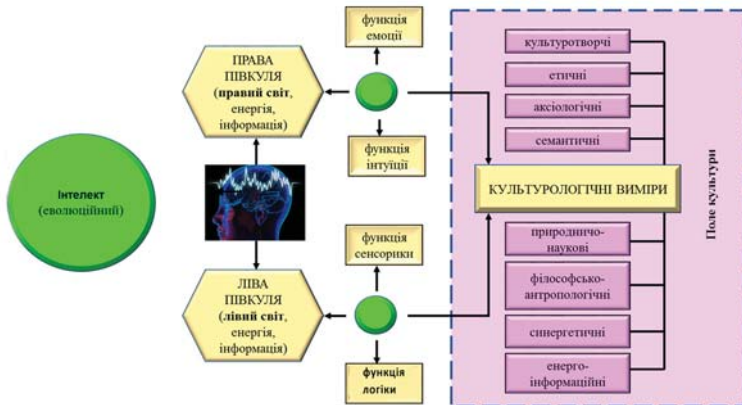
Інтелект (еволюційний)

ПРАВА ПІВКУЛЯ (правий світ, енергія, інформація)

функція емоції

функція інтуїції

ЛІВА ПІВКУЛЯ (лівий світ, енергія, інформація)

функція сенсорики

функція логіки

культуротворчі

етичні

аксіологічні

семантичні

КУЛЬТУРОЛОГІЧНІ ВИМІРИ

природничо-наукові

філософсько-антропологічні

синергетичні

енерго-інформаційні

Поле культури